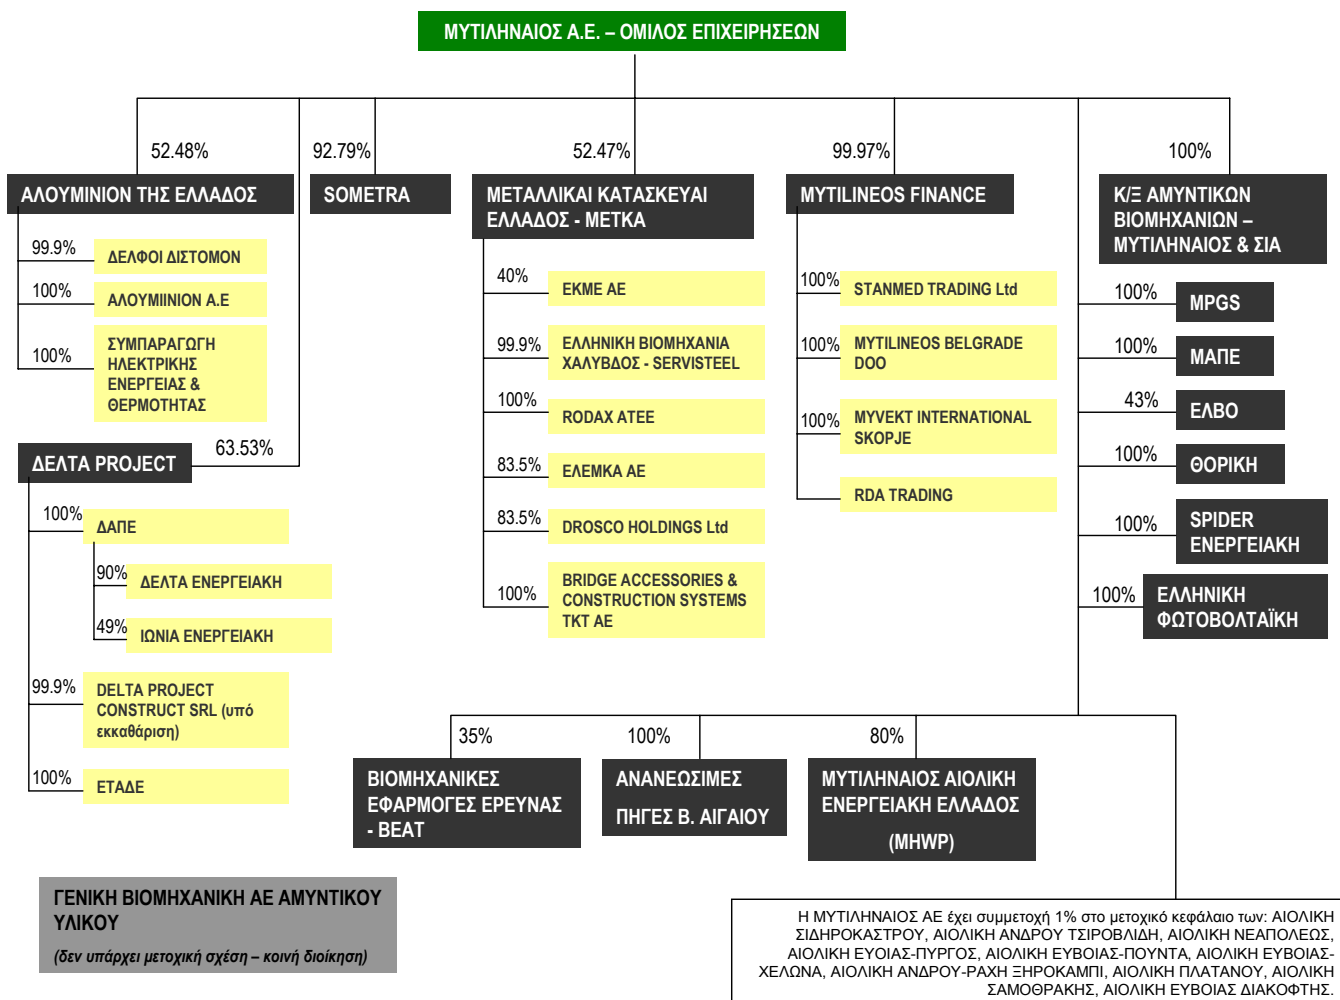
ΜΥΤΙΛΗΝΑΙΟΣ Α.Ε. – ΟΜΙΛΟΣ ΕΠΙΧΕΙΡΗΣΕΩΝ

52.48%
ΑΛΟΥΜΙΝΙΟΝ ΤΗΣ ΕΛΛΑΔΟΣ

99.9% ΔΕΛΦΟΙ ΔΙΣΤΟΜΟΝ

100% ΑΛΟΥΜΙΙΝΙΟΝ Α.Ε

100% ΣΥΜΠΑΡΑΓΩΓΗ ΗΛΕΚΤΡΙΚΗΣ ΕΝΕΡΓΕΙΑΣ & ΘΕΡΜΟΤΗΤΑΣ

92.79%
SOMETRA

63.53%
ΔΕΛΤΑ PROJECT

100% ΔΑΠΕ

90% ΔΕΛΤΑ ΕΝΕΡΓΕΙΑΚΗ

49% ΙΩΝΙΑ ΕΝΕΡΓΕΙΑΚΗ

99.9% DELTA PROJECT CONSTRUCT SRL (υπό εκκαθάριση)

100% ΕΤΑΔΕ

52.47%
ΜΕΤΑΛΛΙΚΑΙ ΚΑΤΑΣΚΕΥΑΙ ΕΛΛΑΔΟΣ - ΜΕΤΚΑ

40% ΕΚΜΕ ΑΕ

99.9% ΕΛΛΗΝΙΚΗ ΒΙΟΜΗΧΑΝΙΑ ΧΑΛΥΒΔΟΣ - SERVISTEEL

100% RODAX ATEE

83.5% ΕΛΕΜΚΑ ΑΕ

83.5% DROSCO HOLDINGS Ltd

100% BRIDGE ACCESSORIES & CONSTRUCTION SYSTEMS TKT AE

99.97%
MYTILINEOS FINANCE

100% STANMED TRADING Ltd

100% MYTILINEOS BELGRADE DOO

100% MYVEKT INTERNATIONAL SKOPJE

RDA TRADING

100%
Κ/Ξ ΑΜΥΝΤΙΚΩΝ ΒΙΟΜΗΧΑΝΙΩΝ – ΜΥΤΙΛΗΝΑΙΟΣ & ΣΙΑ

100% MPGS

100% ΜΑΠΕ

43% ΕΛΒΟ

100% ΘΟΡΙΚΗ

100% SPIDER ΕΝΕΡΓΕΙΑΚΗ

100% ΕΛΛΗΝΙΚΗ ΦΩΤΟΒΟΛΤΑΪΚΗ

35%
ΒΙΟΜΗΧΑΝΙΚΕΣ ΕΦΑΡΜΟΓΕΣ ΕΡΕΥΝΑΣ - ΒΕΑΤ

100%
ΑΝΑΝΕΩΣΙΜΕΣ ΠΗΓΕΣ Β. ΑΙΓΑΙΟΥ

80%
ΜΥΤΙΛΗΝΑΙΟΣ ΑΙΟΛΙΚΗ ΕΝΕΡΓΕΙΑΚΗ ΕΛΛΑΔΟΣ (MHWP)

ΓΕΝΙΚΗ ΒΙΟΜΗΧΑΝΙΚΗ ΑΕ ΑΜΥΝΤΙΚΟΥ ΥΛΙΚΟΥ
(δεν υπάρχει μετοχική σχέση – κοινή διοίκηση)

Η ΜΥΤΙΛΗΝΑΙΟΣ ΑΕ έχει συμμετοχή 1% στο μετοχικό κεφάλαιο των: ΑΙΟΛΙΚΗ ΣΙΔΗΡΟΚΑΣΤΡΟΥ, ΑΙΟΛΙΚΗ ΑΝΔΡΟΥ ΤΣΙΡΟΒΛΙΔΗ, ΑΙΟΛΙΚΗ ΝΕΑΠΟΛΕΩΣ, ΑΙΟΛΙΚΗ ΕΥΟΙΑΣ-ΠΥΡΓΟΣ, ΑΙΟΛΙΚΗ ΕΥΒΟΙΑΣ-ΠΟΥΝΤΑ, ΑΙΟΛΙΚΗ ΕΥΒΟΙΑΣ-ΧΕΛΩΝΑ, ΑΙΟΛΙΚΗ ΑΝΔΡΟΥ-ΡΑΧΗ ΞΗΡΟΚΑΜΠΙ, ΑΙΟΛΙΚΗ ΠΛΑΤΑΝΟΥ, ΑΙΟΛΙΚΗ ΣΑΜΟΘΡΑΚΗΣ, ΑΙΟΛΙΚΗ ΕΥΒΟΙΑΣ ΔΙΑΚΟΦΤΗΣ.